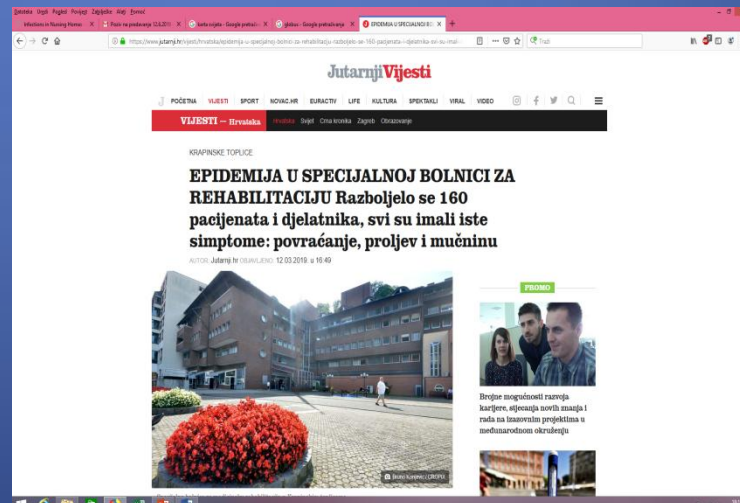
Datoteka Uredi Pogled Povijest Zabilješke Alati Pomoć

Infections in Nursing Homes × Posiv na predavanje 12.4.2019 × borba svijeta - Google pretraživ... × glukoza - Google pretraživanja × EPIDEMIJA U SPECIJALNOJ BO... ×

https://www.jutarnji.hr/vijesti/hrvatska/epidemija-u-specijalnoj-bolnici-za-rehabilitaciju-razboljelo-se-160-pacijenata-i-djelatnika-svi-su-imali-...

Traži

JutarnjiVijesti

POČETNA VIJESTI SPORT NOVAC.HR EURACTIV LIFE KULTURA SPEKTAKLI VIRAL VIDEO

VIJESTI — Hrvatska Hrvatska Svijet Crna kronika Zagreb Obrazovanje

KRAPINSKE TOPLICE

EPIDEMIJA U SPECIJALNOJ BOLNICI ZA REHABILITACIJU Razboljelo se 160 pacijenata i djelatnika, svi su imali iste simptome: povraćanje, proljev i mučninu

AUTOR: Jutarnji.hr OBJAVLJENO: 12.03.2019. u 16:49

PROMO

Brojne mogućnosti razvoja karijere, stjecanje novih znanja i rada na izazovnim projektima u međunarodnom okruženju

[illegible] CROPIX